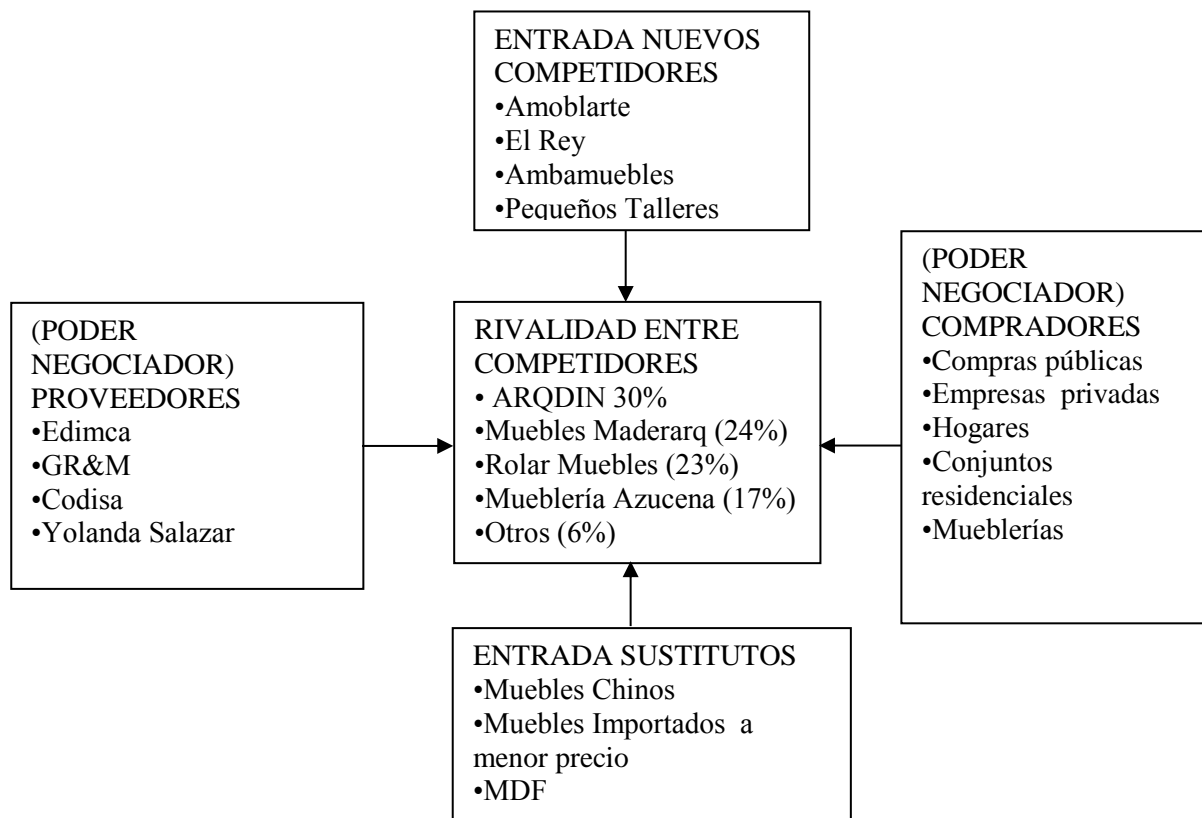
ENTRADA NUEVOS COMPETIDORES
•Amoblarte
•El Rey
•Ambamuebles
•Pequeños Talleres

(PODER NEGOCIADOR) PROVEEDORES
•Edimca
•GR&M
•Codisa
•Yolanda Salazar

RIVALIDAD ENTRE COMPETIDORES
• ARQDIN 30%
•Muebles Maderarq (24%)
•Rolar Muebles (23%)
•Mueblería Azucena (17%)
•Otros (6%)

(PODER NEGOCIADOR) COMPRADORES
•Compras públicas
•Empresas privadas
•Hogares
•Conjuntos residenciales
•Mueblerías

ENTRADA SUSTITUTOS
•Muebles Chinos
•Muebles Importados a menor precio
•MDF